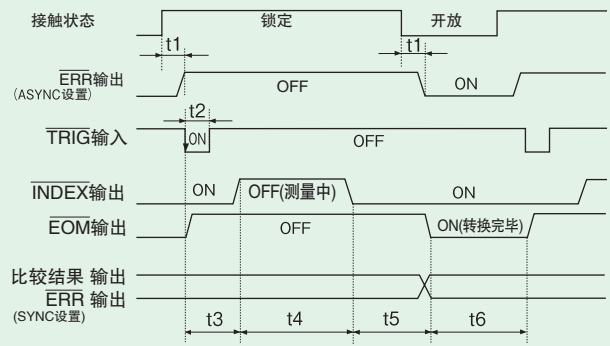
接触状态
锁定
开放
t1
t1
$\overline{\text{ERR}}$输出
(ASYNC设置)
OFF
ON
t2
$\overline{\text{TRIG}}$输入
ON
OFF
$\overline{\text{INDEX}}$输出
ON
OFF(测量中)
ON
$\overline{\text{EOM}}$输出
OFF
ON(转换完毕)
比较结果 输出
$\overline{\text{ERR}}$ 输出
(SYNC设置)
t3
t4
t5
t6